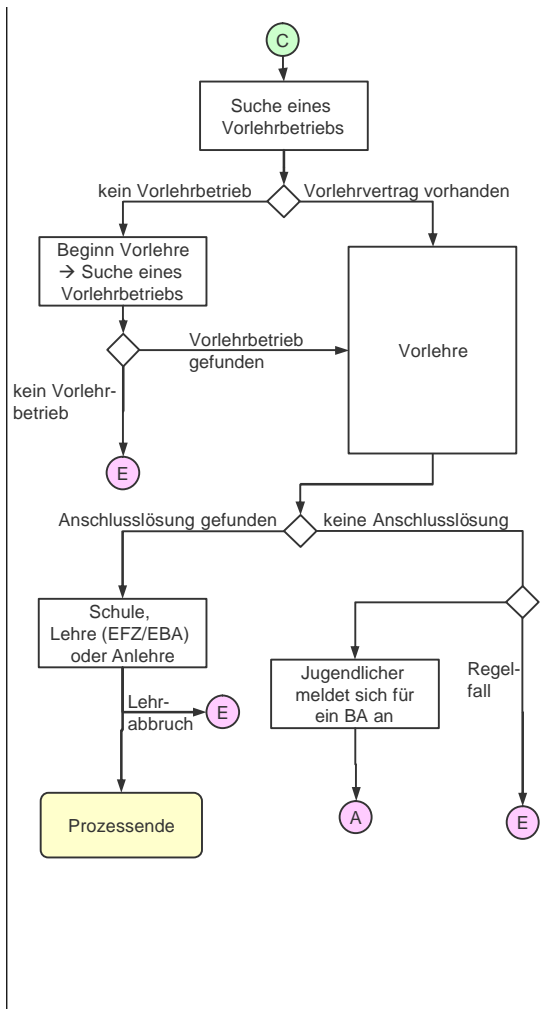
C

Suche eines Vorlehrbetriebs

kein Vorlehrbetrieb

Vorlehrvertrag vorhanden

Beginn Vorlehre → Suche eines Vorlehrbetriebs

Vorlehrbetrieb gefunden

Vorlehre

kein Vorlehrbetrieb

E

Anschlusslösung gefunden

keine Anschlusslösung

Schule, Lehre (EFZ/EBA) oder Anlehre

Lehrabbruch

E

Jugendlicher meldet sich für ein BA an

Regelfall

Prozessende

A

E